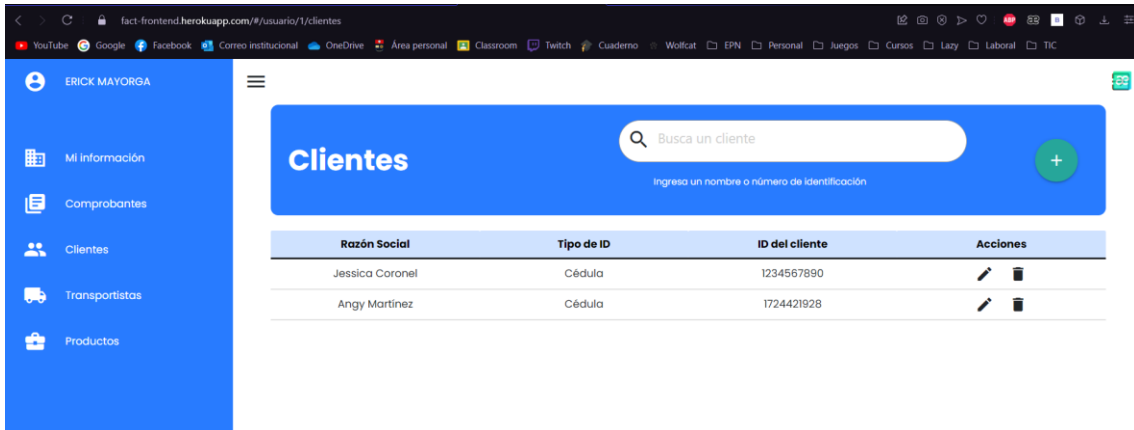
fact-frontend.herokuapp.com/#/usuario/1/clientes

YouTube Google Facebook Correo institucional OneDrive Área personal Classroom Twitch Cuaderno Wolfcat EPN Personal Juegos Cursos Lazy Laboral TIC

ERICK MAYORGA

Mi información
Comprobantes
Clientes
Transportistas
Productos

Clientes

Busca un cliente

Ingresa un nombre o número de identificación

+

| Razón Social | Tipo de ID | ID del cliente | Acciones |
|---|---|---|---|
| Jessica Coronel | Cédula | 1234567890 | |
| Angy Martínez | Cédula | 1724421928 | |